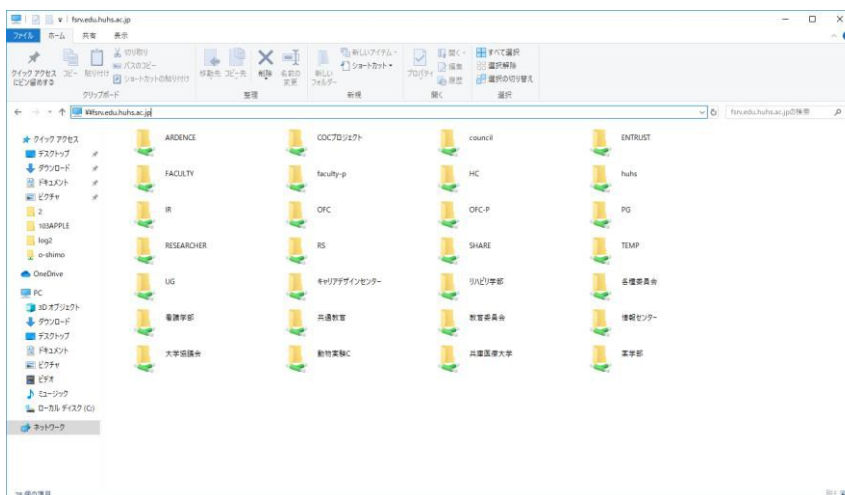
fsrv.edu.huhs.ac.jp

ファイル ホーム 共有 表示

クイック アクセスにピン留めする コピー 貼り付け 切り取り パスのコピー ショートカットの貼り付け クリップボード

移動先 コピー先 削除 名前の変更 整理

新しいフォルダー 新しいアイテム ショートカット 新規

プロパティ 開く 編集 履歴 開く

すべて選択 選択解除 選択の切り替え 選択

\\fsrv.edu.huhs.ac.jp

fsrv.edu.huhs.ac.jpの検索

クイック アクセス
デスクトップ
ダウンロード
ドキュメント
ピクチャ
2
103APPLE
log2
o-shimo
OneDrive
PC
3D オブジェクト
ダウンロード
デスクトップ
ドキュメント
ピクチャ
ビデオ
ミュージック
ローカル ディスク (C:)
ネットワーク

ARDENCE
COCプロジェクト
council
ENTRUST
FACULTY
faculty-p
HC
huhs
IR
OFC
OFC-P
PG
RESEARCHER
RS
SHARE
TEMP
UG
キャリアデザインセンター
リハビリ学部
各種委員会
看護学部
共通教育
教育委員会
情報センター
大学協議会
動物実験C
共創医療大学
薬学部

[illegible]個の項目